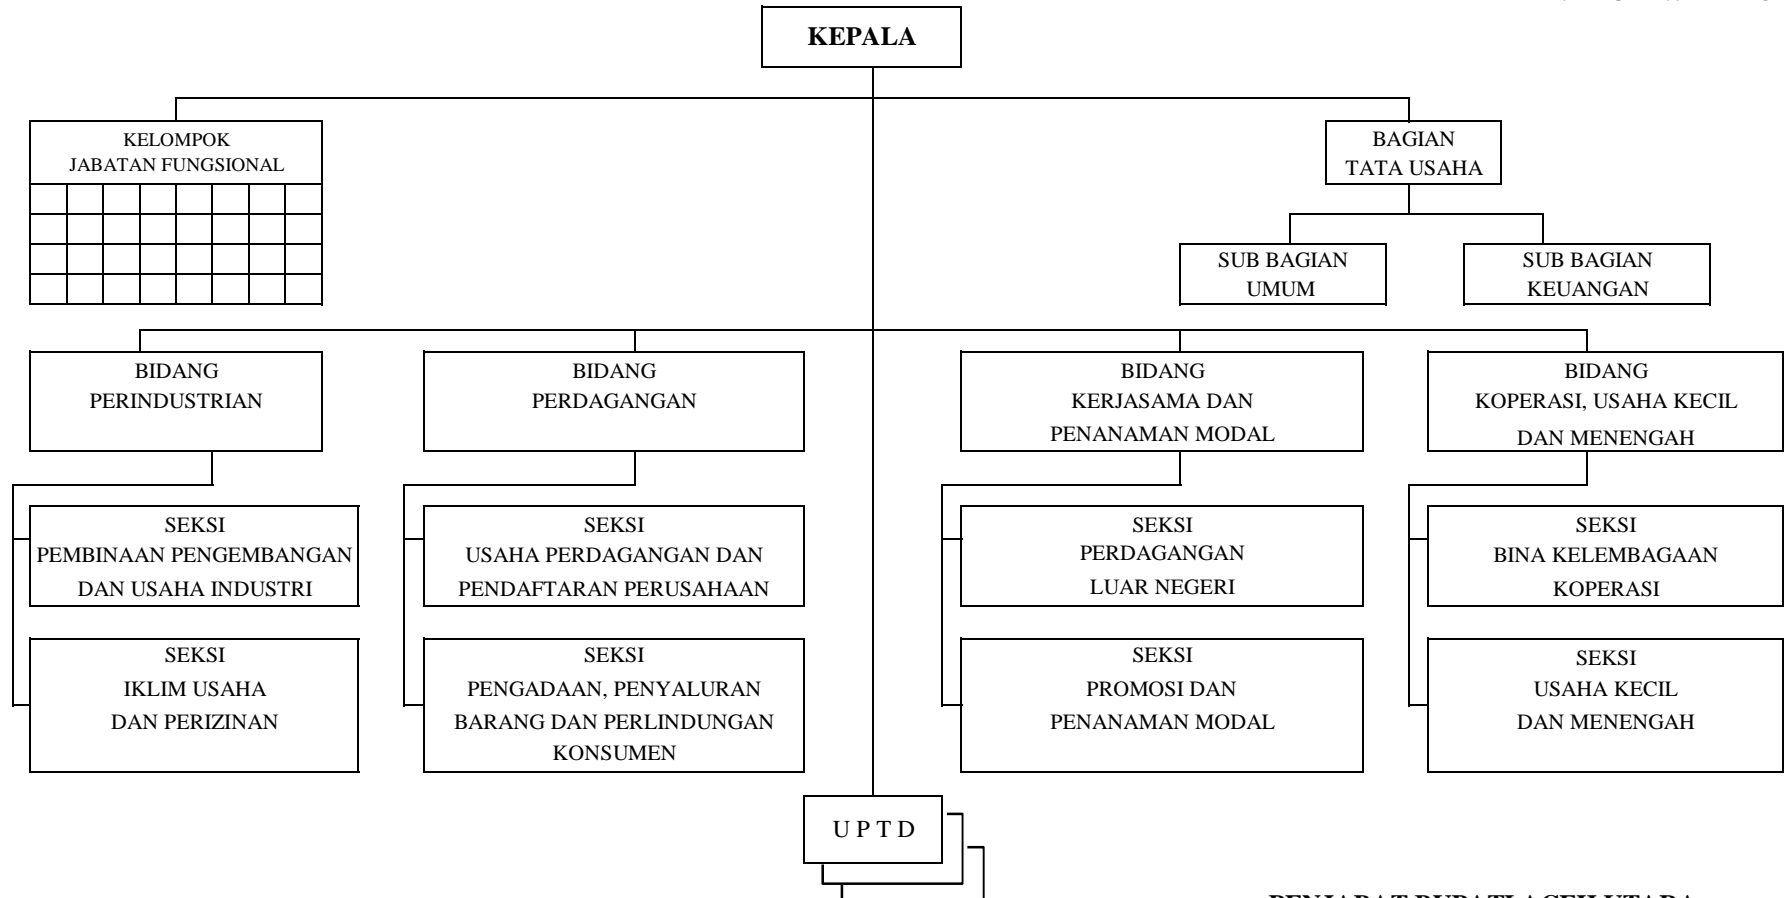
KEPALA

KELOMPOK JABATAN FUNGSIONAL

BAGIAN TATA USAHA

SUB BAGIAN UMUM

SUB BAGIAN KEUANGAN

BIDANG PERINDUSTRIAN

BIDANG PERDAGANGAN

BIDANG KERJASAMA DAN PENANAMAN MODAL

BIDANG KOPERASI, USAHA KECIL DAN MENENGAH

SEKSI PEMBINAAN PENGEMBANGAN DAN USAHA INDUSTRI

SEKSI USAHA PERDAGANGAN DAN PENDAFTARAN PERUSAHAAN

SEKSI PERDAGANGAN LUAR NEGERI

SEKSI BINA KELEMBAGAAN KOPERASI

SEKSI IKLIM USAHA DAN PERIZINAN

SEKSI PENGADAAN, PENYALURAN BARANG DAN PERLINDUNGAN KONSUMEN

SEKSI PROMOSI DAN PENANAMAN MODAL

SEKSI USAHA KECIL DAN MENENGAH

U P T D

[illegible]